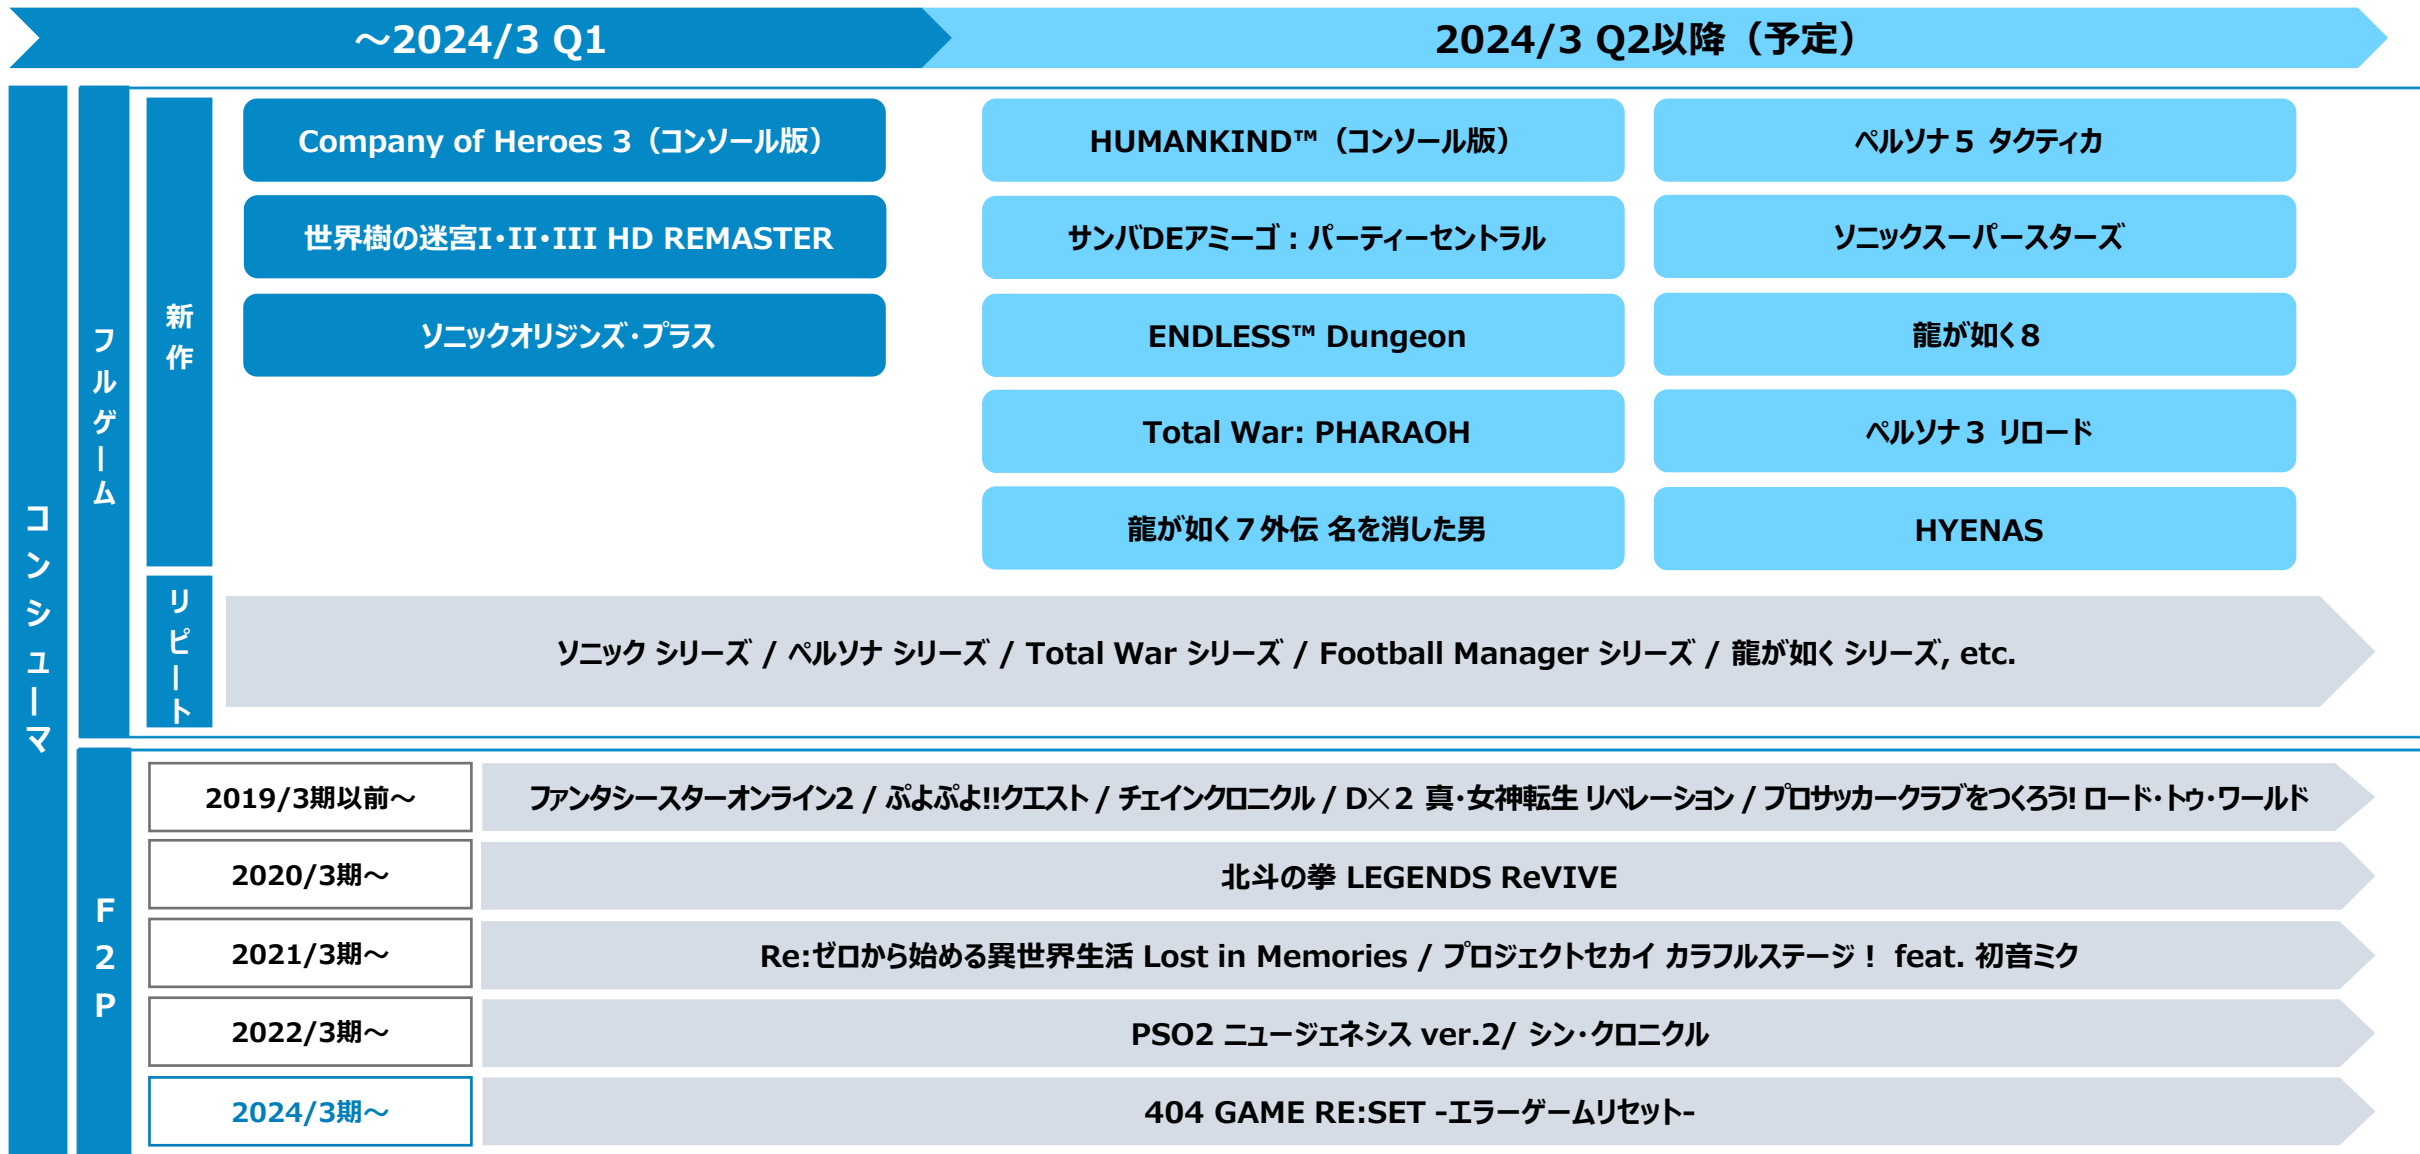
～2024/3 Q1

2024/3 Q2以降（予定）

コンシューマ

フルゲーム

新作

Company of Heroes 3（コンソール版）

世界樹の迷宮I･II･III HD REMASTER

ソニックオリジンズ･プラス

HUMANKIND™（コンソール版）

ペルソナ５ タクティカ

サンバDEアミーゴ：パーティーセントラル

ソニックスーパースターズ

ENDLESS™ Dungeon

龍が如く8

Total War: PHARAOH

ペルソナ３ リロード

龍が如く７外伝 名を消した男

HYENAS

リピート

ソニック シリーズ / ペルソナ シリーズ / Total War シリーズ / Football Manager シリーズ / 龍が如く シリーズ, etc.

F2P

2019/3期以前～

ファンタシースターオンライン2 / ぷよぷよ!!クエスト / チェインクロニクル / D×2 真･女神転生 リベレーション / プロサッカークラブをつくろう! ロード･トゥ･ワールド

2020/3期～

北斗の拳 LEGENDS ReVIVE

2021/3期～

Re:ゼロから始める異世界生活 Lost in Memories / プロジェクトセカイ カラフルステージ！ feat. 初音ミク

2022/3期～

PSO2 ニュージェネシス ver.2/ シン･クロニクル

2024/3期～

404 GAME RE:SET -エラーゲームリセット-